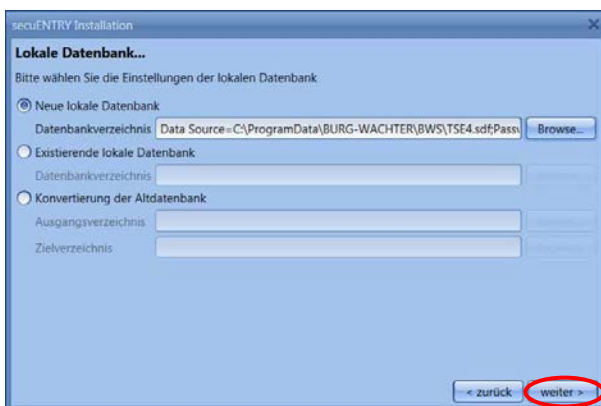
secuENTRY Installation

Lokale Datenbank...

Bitte wählen Sie die Einstellungen der lokalen Datenbank

Neue lokale Datenbank

Datenbankverzeichnis Data Source=C:\ProgramData\BURG-WACHTER\BWS\TSE4.sdf;Pass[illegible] Browse...

Existierende lokale Datenbank

Datenbankverzeichnis

Konvertierung der Altdatenbank

Ausgangsverzeichnis

Zielverzeichnis

< zurück weiter >